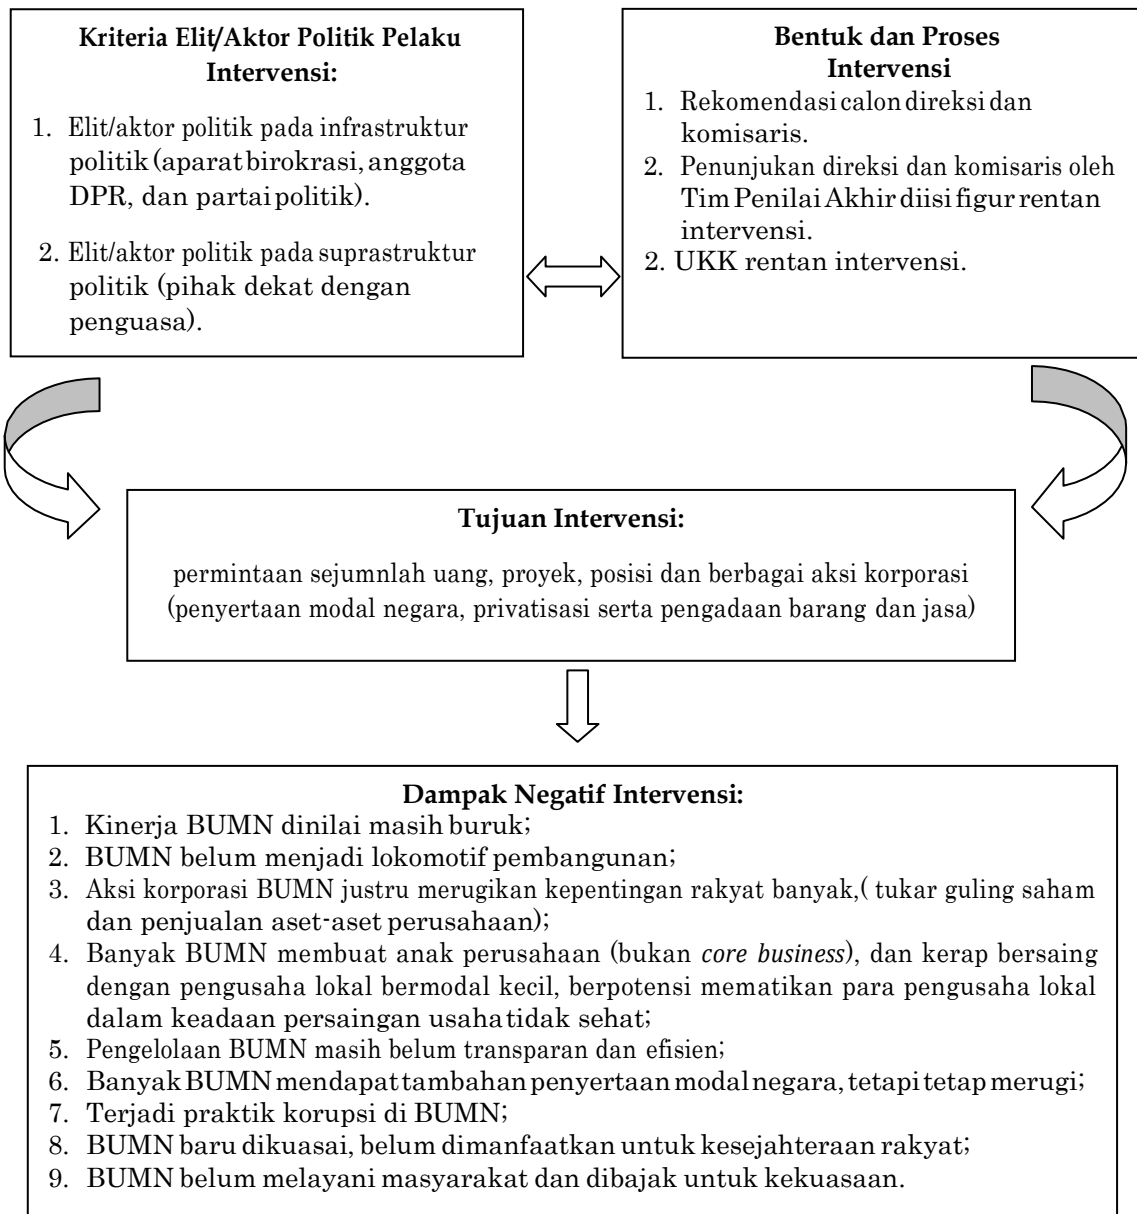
**Kriteria Elit/Aktor Politik Pelaku Intervensi:**

1. Elit/aktor politik pada infrastruktur politik (aparat birokrasi, anggota DPR, dan partai politik).
2. Elit/aktor politik pada suprastruktur politik (pihak dekat dengan penguasa).

**Bentuk dan Proses Intervensi**

1. Rekomendasi calon direksi dan komisaris.
2. Penunjukan direksi dan komisaris oleh Tim Penilai Akhir diisi figur rentan intervensi.
2. UKK rentan intervensi.

**Tujuan Intervensi:**

permintaan sejumnlah uang, proyek, posisi dan berbagai aksi korporasi (penyertaan modal negara, privatisasi serta pengadaan barang dan jasa)

**Dampak Negatif Intervensi:**

1. Kinerja BUMN dinilai masih buruk;
2. BUMN belum menjadi lokomotif pembangunan;
3. Aksi korporasi BUMN justru merugikan kepentingan rakyat banyak,( tukar guling saham dan penjualan aset-aset perusahaan);
4. Banyak BUMN membuat anak perusahaan (bukan *core business*), dan kerap bersaing dengan pengusaha lokal bermodal kecil, berpotensi mematikan para pengusaha lokal dalam keadaan persaingan usaha tidak sehat;
5. Pengelolaan BUMN masih belum transparan dan efisien;
6. Banyak BUMN mendapat tambahan penyertaan modal negara, tetapi tetap merugi;
7. Terjadi praktik korupsi di BUMN;
8. BUMN baru dikuasai, belum dimanfaatkan untuk kesejahteraan rakyat;
9. BUMN belum melayani masyarakat dan dibajak untuk kekuasaan.